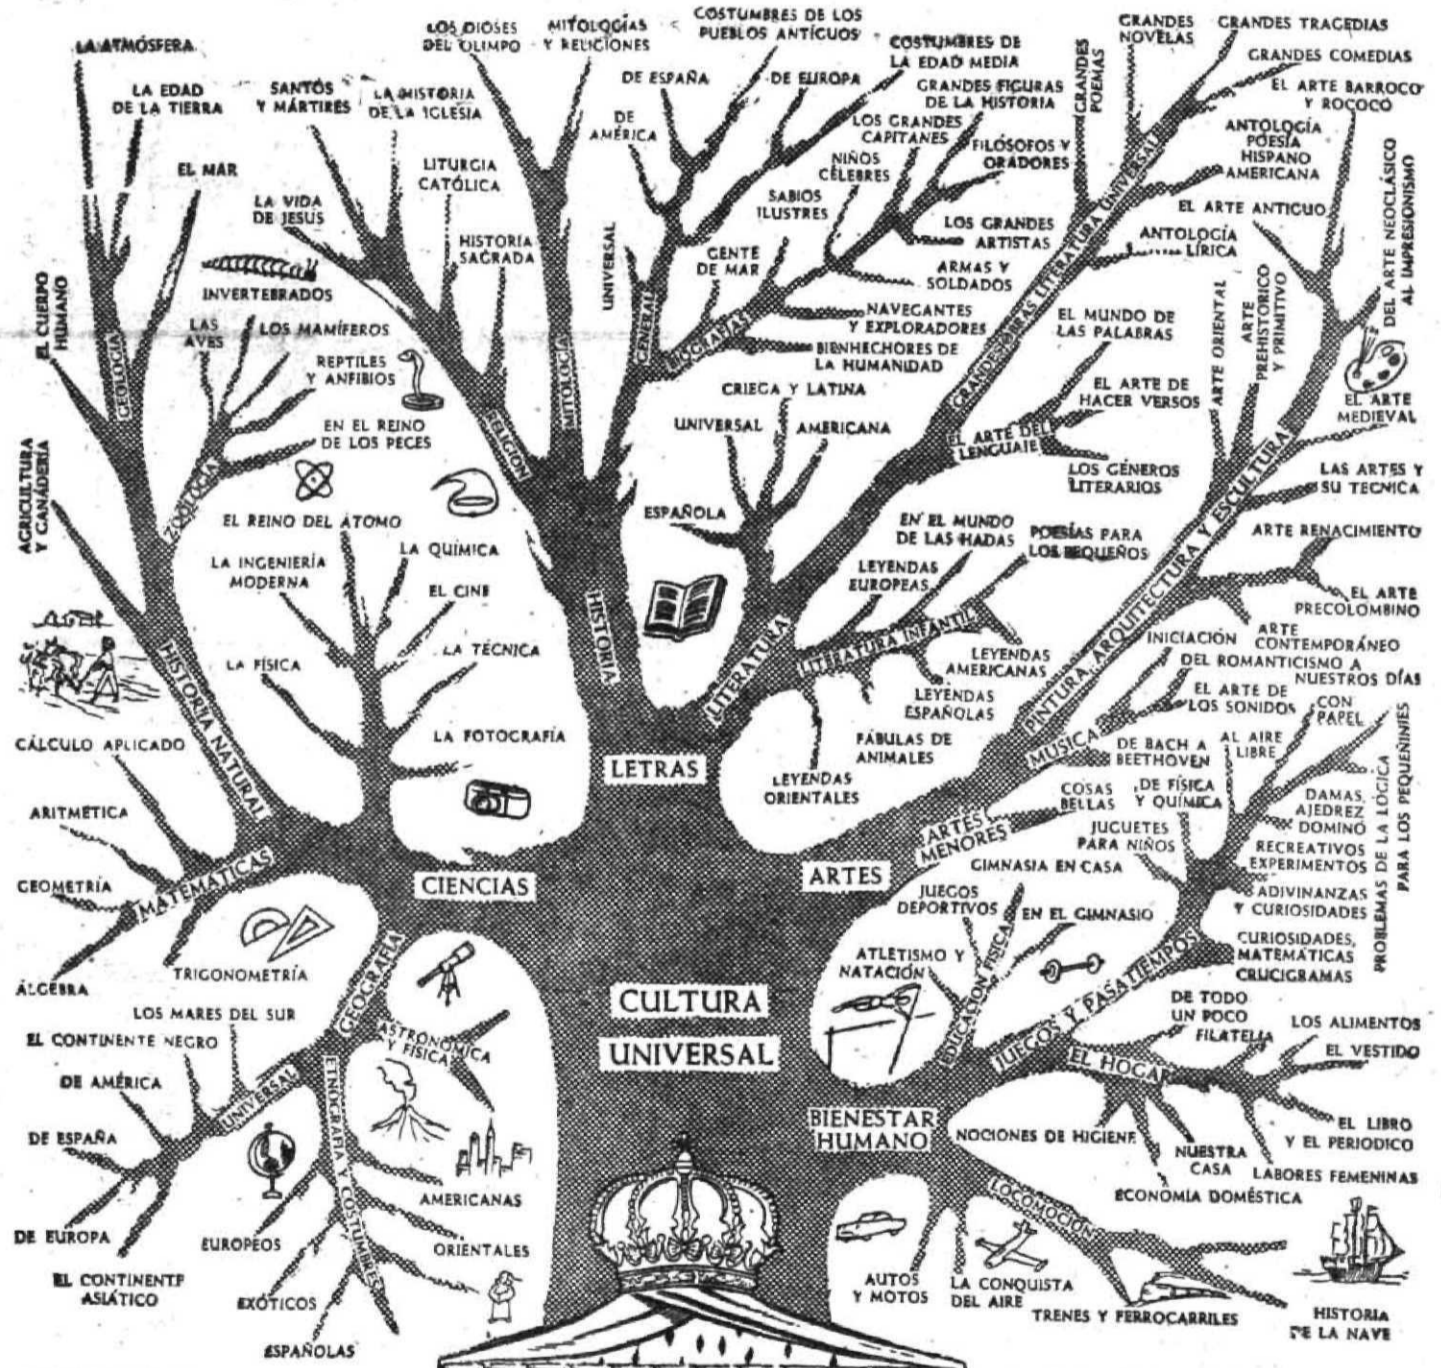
LA ATMÓSFERA
LA EDAD DE LA TIERRA
EL MAR
EL CUERPO HUMANO
GEOLOGÍA
INVERTEBRADOS
LAS AVES
LOS MAMÍFEROS
REPTILES Y ANFIBIOS
EN EL REINO DE LOS PECES
ZOOLOGÍA
AGRICULTURA Y GANADERÍA
EL REINO DEL ÁTOMO
LA INGENIERÍA MODERNA
LA QUÍMICA
EL CINE
LA FÍSICA
LA TÉCNICA
LA FOTOGRAFÍA
HISTORIA NATURAL
CÁLCULO APLICADO
ARITMÉTICA
GEOMETRÍA
MATEMÁTICAS
ÁLGEBRA
TRIGONOMETRÍA
CIENCIAS
LOS MARES DEL SUR
EL CONTINENTE NEGRO
DE AMÉRICA
DE ESPAÑA
DE EUROPA
EL CONTINENTE ASIÁTICO
UNIVERSAL
GEOGRAFÍA
ASTRONOMÍA Y FÍSICA
ETNOGRAFÍA Y COSTUMBRES
AMERICANAS
ORIENTALES
EUROPEOS
EXÓTICOS
ESPAÑOLAS
SANTOS Y MÁRTIRES
LA HISTORIA DE LA IGLESIA
LITURGIA CATÓLICA
LA VIDA DE JESÚS
HISTORIA SAGRADA
RELIGIÓN
LOS DIOSES DEL OLIMPO
MITOLOGÍAS Y RELIGIONES
MITOLOGÍA
COSTUMBRES DE LOS PUEBLOS ANTIGUOS
COSTUMBRES DE LA EDAD MEDIA
DE ESPAÑA
DE EUROPA
DE AMÉRICA
UNIVERSAL
GENERAL
HISTORIA
GRANDES FIGURAS DE LA HISTORIA
LOS GRANDES CAPITANES
FILÓSOFOS Y ORADORES
NIÑOS CÉLEBRES
SABIOS ILUSTRES
LOS GRANDES ARTISTAS
GENTE DE MAR
ARMAS Y SOLDADOS
NAVEGANTES Y EXPLORADORES
BIENHECHORES DE LA HUMANIDAD
BIOGRAFÍAS
GRIEGA Y LATINA
UNIVERSAL
AMERICANA
ESPAÑOLA
LITERATURA
LETRAS
GRANDES NOVELAS
GRANDES POEMAS
GRANDES TRAGEDIAS
GRANDES COMEDIAS
GRANDES OBRAS LITERATURA UNIVERSAL
EL ARTE BARROCO Y ROCOCO
ANTOLOGÍA POESÍA HISPANO AMERICANA
EL ARTE ANTIGUO
ANTOLOGÍA LÍRICA
DEL ARTE NEOCLÁSICO AL IMPRESIONISMO
ARTE ORIENTAL
ARTE PREHISTÓRICO Y PRIMITIVO
EL MUNDO DE LAS PALABRAS
EL ARTE DE HACER VERSOS
EL ARTE DEL LENGUAJE
EL ARTE MEDIEVAL
LOS GÉNEROS LITERARIOS
LAS ARTES Y SU TÉCNICA
PINTURA, ARQUITECTURA Y ESCULTURA
ARTE RENACIMIENTO
EN EL MUNDO DE LAS HADAS
POESÍAS PARA LOS PEQUEÑOS
LEYENDAS EUROPEAS
LITERATURA INFANTIL
LEYENDAS AMERICANAS
LEYENDAS ESPAÑOLAS
FÁBULAS DE ANIMALES
LEYENDAS ORIENTALES
EL ARTE PRECOLOMBINO
INICIACIÓN
ARTE CONTEMPORÁNEO
DEL ROMANTICISMO A NUESTROS DÍAS
EL ARTE DE LOS SONIDOS
MÚSICA
DE BACH A BEETHOVEN
CON PAPEL
AL AIRE LIBRE
PROBLEMAS DE LA LÓGICA PARA LOS PEQUEÑINES
COSAS BELLAS
DE FÍSICA Y QUÍMICA
ARTES MENORES
DAMAS, AJEDREZ, DOMINÓ
JUGUETES PARA NIÑOS
RECREATIVOS EXPERIMENTOS
ARTES
GIMNASIA EN CASA
ADIVINANZAS Y CURIOSIDADES
JUEGOS DEPORTIVOS
EN EL GIMNASIO
CURIOSIDADES, MATEMÁTICAS CRUCIGRAMAS
ATLETISMO Y NATACIÓN
EDUCACIÓN FÍSICA
JUEGOS Y PASATIEMPOS
DE TODO UN POCO
FILATELIA
LOS ALIMENTOS
EL VESTIDO
EL HOGAR
CULTURA UNIVERSAL
BIENESTAR HUMANO
NOCIONES DE HIGIENE
NUESTRA CASA
EL LIBRO Y EL PERIODICO
LABORES FEMENINAS
ECONOMÍA DOMÉSTICA
LOCOMOCIÓN
AUTOS Y MOTOS
LA CONQUISTA DEL AIRE
TRENES Y FERROCARRILES
HISTORIA DE LA NAVE